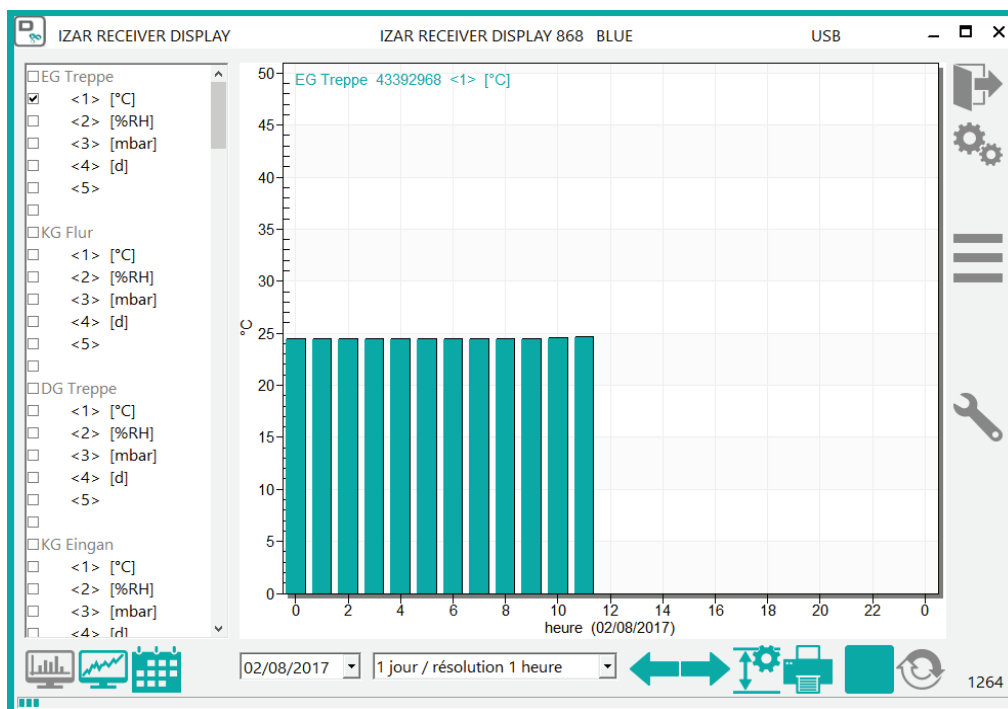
IZAR RECEIVER DISPLAY IZAR RECEIVER DISPLAY 868 BLUE USB

EG Treppe
<1> [°C]
<2> [%RH]
<3> [mbar]
<4> [d]
<5>

KG Flur
<1> [°C]
<2> [%RH]
<3> [mbar]
<4> [d]
<5>

DG Treppe
<1> [°C]
<2> [%RH]
<3> [mbar]
<4> [d]
<5>

KG Eingan
<1> [°C]
<2> [%RH]
<3> [mbar]
<4> [d]

EG Treppe 43392968 <1> [°C]

50
45
40
35
30
25
20
15
10
5
0
°C

0 2 4 6 8 10 12 14 16 18 20 22 0
heure (02/08/2017)

02/08/2017
1 jour / résolution 1 heure

1264